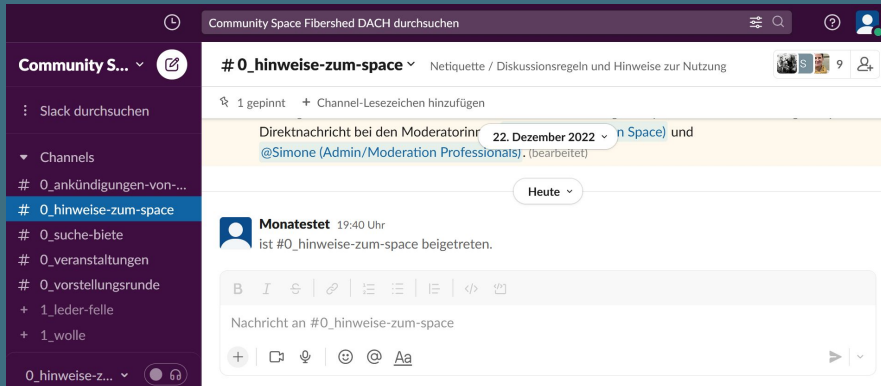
Community Space Fibershed DACH durchsuchen

Community S...

Slack durchsuchen

Channels
# 0_ankündigungen-von-...
# 0_hinweise-zum-space
# 0_suche-biete
# 0_veranstaltungen
# 0_vorstellungsrunde
+ 1_leder-felle
+ 1_wolle

0_hinweise-z...

# 0_hinweise-zum-space
Netiquette / Diskussionsregeln und Hinweise zur Nutzung
S 9

1 gepinnt
+ Channel-Lesezeichen hinzufügen

Direktnachricht bei den Moderatorinn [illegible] n Space) und
22. Dezember 2022
@Simone (Admin/Moderation Professionals). (bearbeitet)

Heute

Monatestet 19:40 Uhr
ist #0_hinweise-zum-space beigetreten.

B I S

Nachricht an #0_hinweise-zum-space

+ Aa